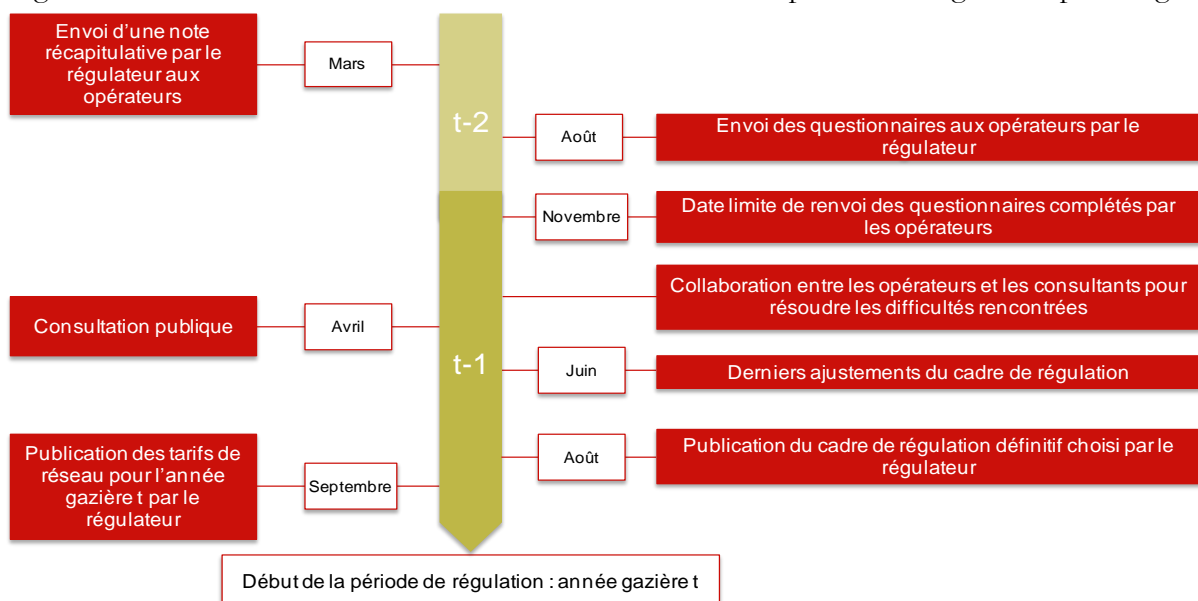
Envoi d'une note récapitulative par le régulateur aux opérateurs

Mars

t-2

Août

Envoi des questionnaires aux opérateurs par le régulateur

Novembre

Date limite de renvoi des questionnaires complétés par les opérateurs

Collaboration entre les opérateurs et les consultants pour résoudre les difficultés rencontrées

Consultation publique

Avril

t-1

Juin

Derniers ajustements du cadre de régulation

Publication des tarifs de réseau pour l'année gazière t par le régulateur

Septembre

Août

Publication du cadre de régulation définitif choisi par le régulateur

Début de la période de régulation : année gazière t